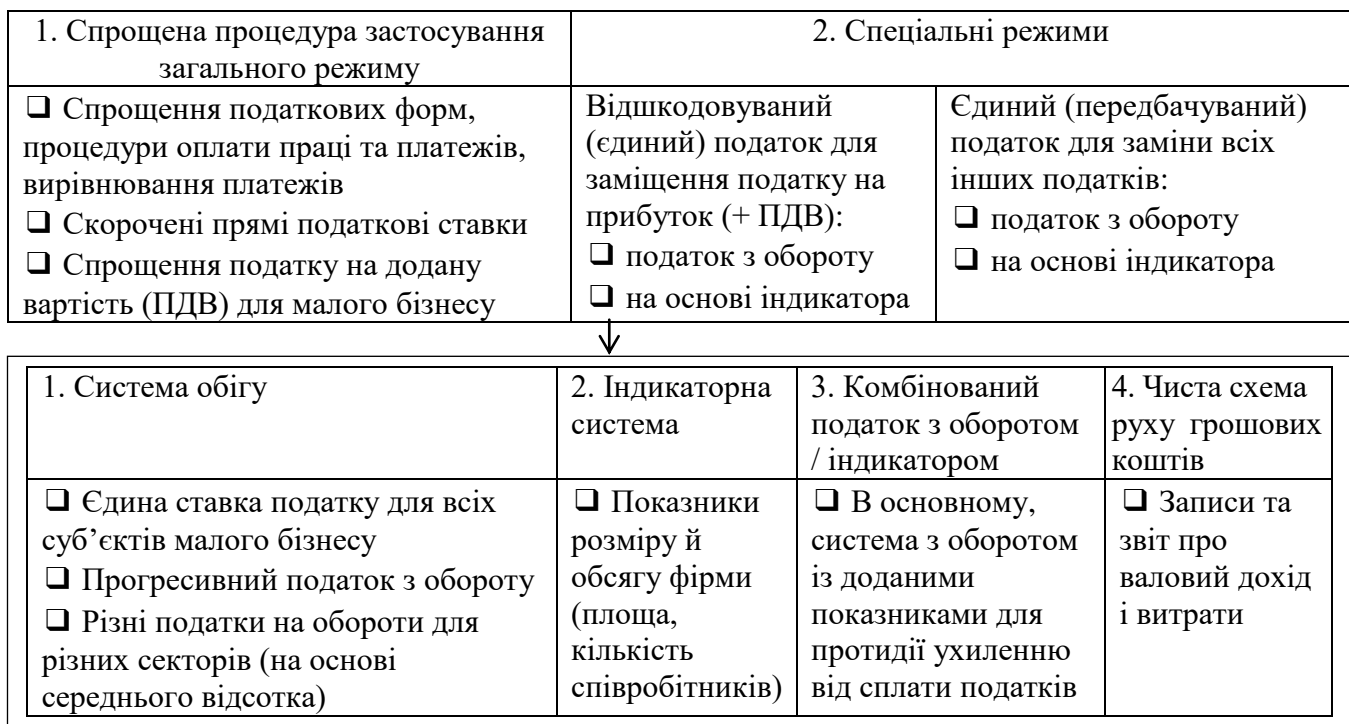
| 1. Спрощена процедура застосування загального режиму | 2. Спеціальні режими | |
|---|---|---|
| ❑ Спрощення податкових форм, процедури оплати праці та платежів, вирівнювання платежів ❑ Скорочені прямі податкові ставки ❑ Спрощення податку на додану вартість (ПДВ) для малого бізнесу | Відшкодовуваний (єдиний) податок для заміщення податку на прибуток (+ ПДВ): ❑ податок з обороту ❑ на основі індикатора | Єдиний (передбачуваний) податок для заміни всіх інших податків: ❑ податок з обороту ❑ на основі індикатора |

| 1. Система обігу | 2. Індикаторна система | 3. Комбінований податок з оборотом / індикатором | 4. Чиста схема руху грошових коштів |
|---|---|---|---|
| ❑ Єдина ставка податку для всіх суб'єктів малого бізнесу ❑ Прогресивний податок з обороту ❑ Різні податки на обороти для різних секторів (на основі середнього відсотка) | ❑ Показники розміру й обсягу фірми (площа, кількість співробітників) | ❑ В основному, система з оборотом із доданими показниками для протидії ухиленню від сплати податків | ❑ Записи та звіт про валовий дохід і витрати |